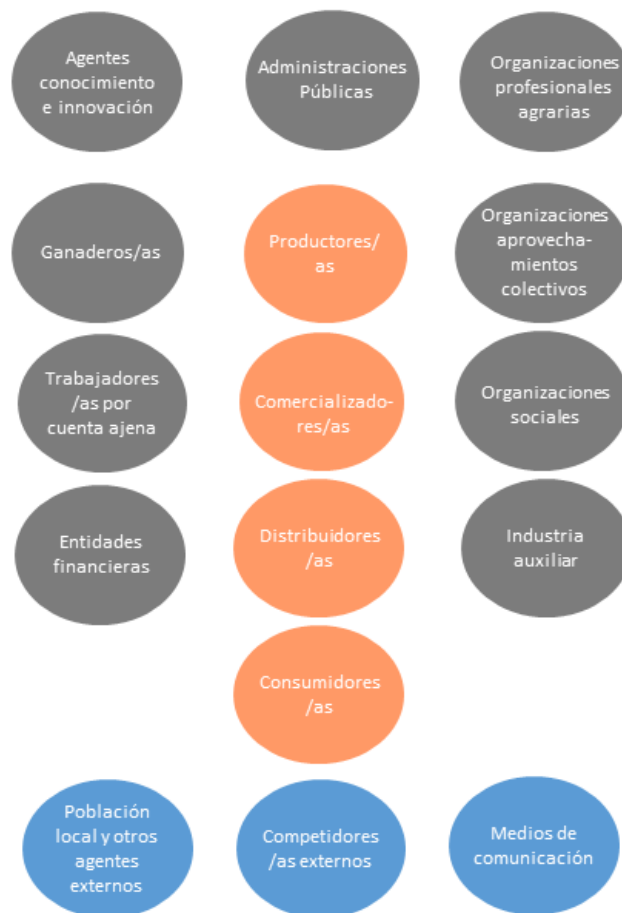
Agentes conocimiento e innovación

Administraciones Públicas

Organizaciones profesionales agrarias

Ganaderos/as

Productores/as

Organizaciones aprovechamientos colectivos

Trabajadores/as por cuenta ajena

Comercializadores/as

Organizaciones sociales

Entidades financieras

Distribuidores/as

Industria auxiliar

Consumidores/as

Población local y otros agentes externos

Competidores/as externos

Medios de comunicación